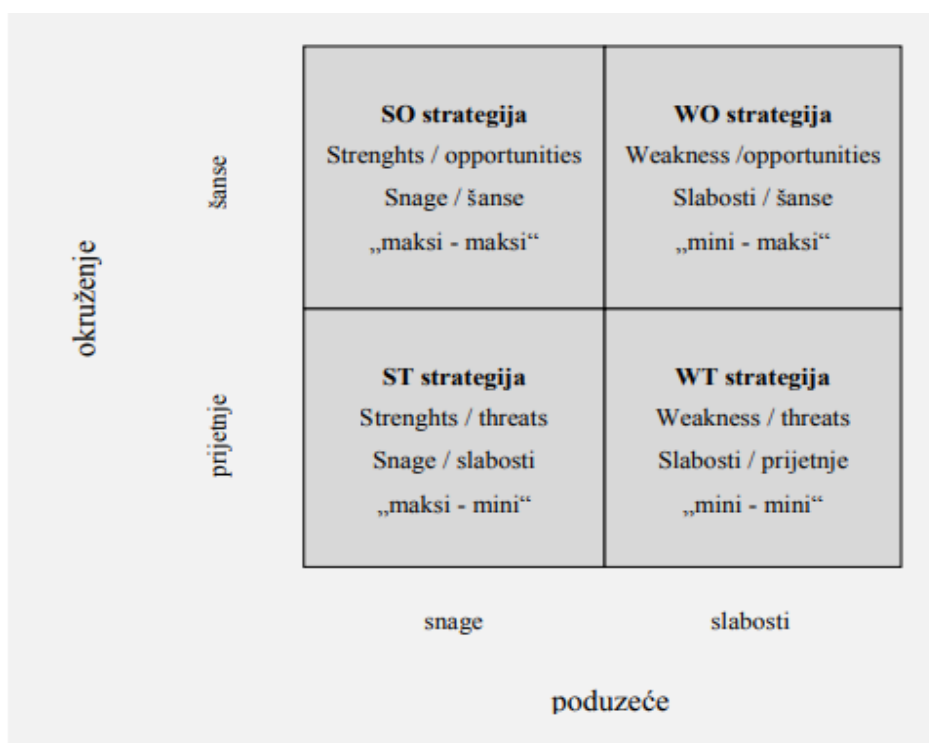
okruženje

šanse

prijetnje

| | |
|---|---|
| **SO strategija** Strenghts / opportunities Snage / šanse „maksi - maksi“ | **WO strategija** Weakness /opportunities Slabosti / šanse „mini - maksi“ |
| **ST strategija** Strenghts / threats Snage / slabosti „maksi - mini“ | **WT strategija** Weakness / threats Slabosti / prijetnje „mini - mini“ |

snage

slabosti

poduzeće